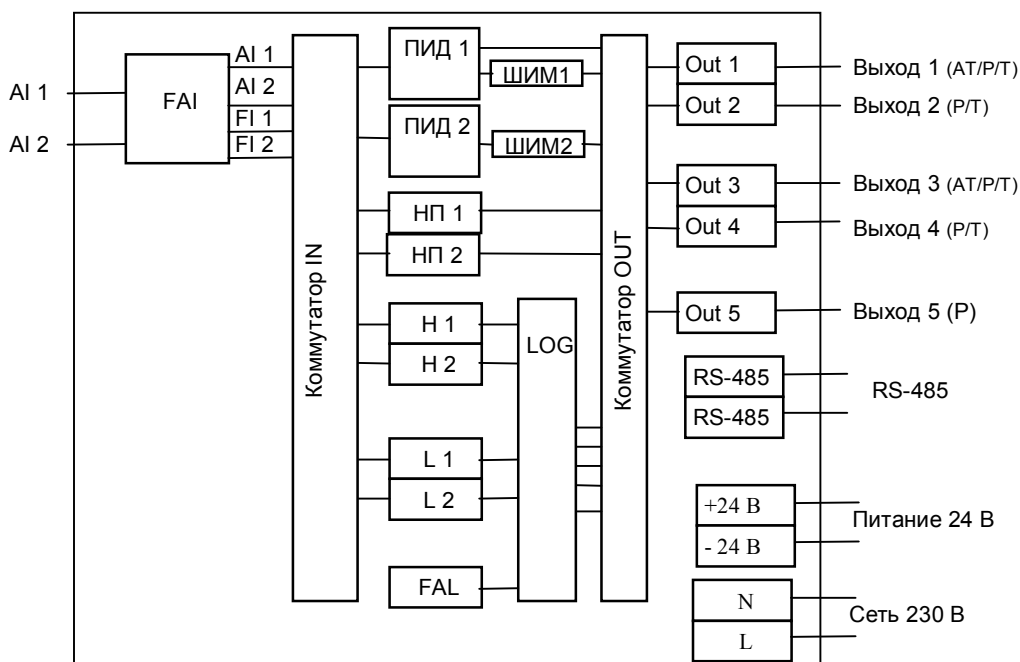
AI 1
AI 2
FAI
AI 1
AI 2
FI 1
FI 2
Коммутатор IN
ПИД 1
ШИМ1
ПИД 2
ШИМ2
НП 1
НП 2
Н 1
Н 2
LOG
L 1
L 2
FAL
Коммутатор OUT
Out 1
Out 2
Out 3
Out 4
Out 5
Выход 1 (АТ/Р/Т)
Выход 2 (Р/Т)
Выход 3 (АТ/Р/Т)
Выход 4 (Р/Т)
Выход 5 (Р)
RS-485
RS-485
RS-485
+24 В
- 24 В
Питание 24 В
N
L
Сеть 230 В